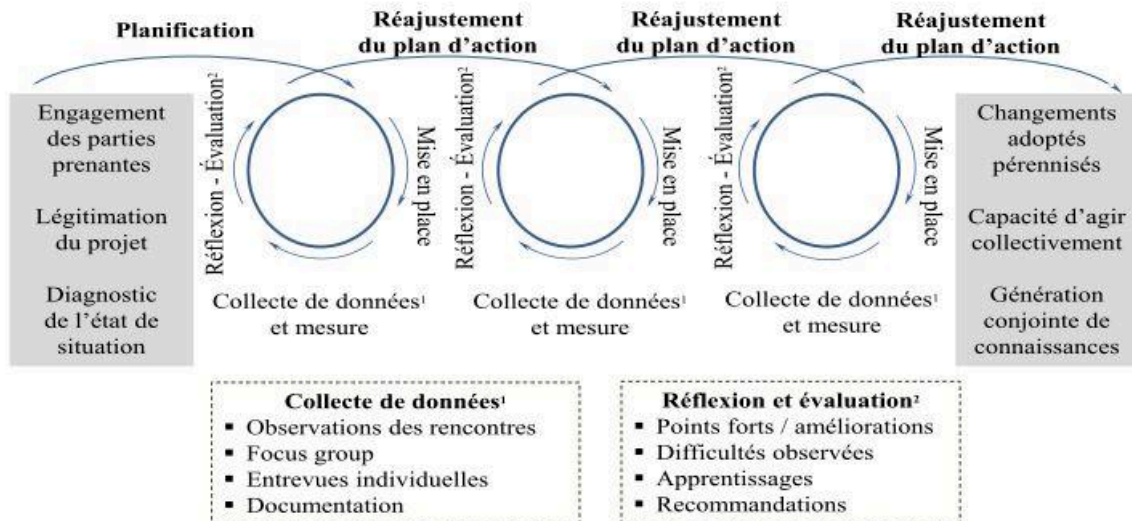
Planification

Réajustement du plan d'action

Réajustement du plan d'action

Réajustement du plan d'action

Engagement des parties prenantes

Légitimation du projet

Diagnostic de l'état de situation

Réflexion - Évaluation²

Mise en place

Collecte de données¹ et mesure

Réflexion - Évaluation²

Mise en place

Collecte de données¹ et mesure

Réflexion - Évaluation²

Mise en place

Collecte de données¹ et mesure

Changements adoptés pérennisés

Capacité d'agir collectivement

Génération conjointe de connaissances

Collecte de données¹
- Observations des rencontres
- Focus group
- Entrevues individuelles
- Documentation

Réflexion et évaluation²
- Points forts / améliorations
- Difficultés observées
- Apprentissages
- Recommandations